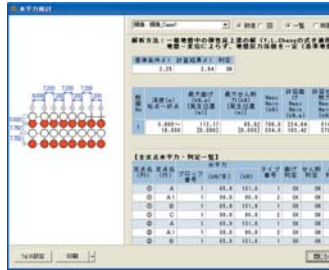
水平力検討

解析方法：一様弾性の弾性床上の梁（Y.L.Chang）の式で算定
港湾…一定とし…水平力

| 最大… | 計算… | 判定 |
|---|---|---|
| 2.25 | 1.54 | OK |

| 杭番 | 深度(m) | 最大曲げ | 最大せん断 | Mmax | 許容曲げ | 許容せん断 |
|---|---|---|---|---|---|---|
| 1 | 0.000～ 18.000 | 112.17 28.000 | 80.82 28.000 | 796.8 394.8 | 383.3 183.42 | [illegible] |

【全支点水平力・判定一覧】

| 支点名 | 支点名 | ブロック番号 | 水平力 | | タイプ番号 | 曲げ | せん断 | 判 |
|---|---|---|---|---|---|---|---|---|
| ◎ | A | 1 | 65.0 | 101.0 | 1 | OK | OK | |
| ◎ | A1 | 1 | 65.0 | 101.0 | 2 | OK | OK | |
| ◎ | B | 1 | 65.0 | 101.0 | 1 | OK | OK | |
| ◎ | C | 1 | 65.0 | 101.0 | 1 | OK | OK | |
| ◎ | A | 1 | 65.0 | 101.0 | 1 | OK | OK | |
| ◎ | A1 | 1 | 65.0 | 101.0 | 1 | OK | OK | |
| ◎ | B | 1 | 65.0 | 101.0 | 1 | OK | OK | |

7200 7200 7200

計算設定　印刷　閉じる